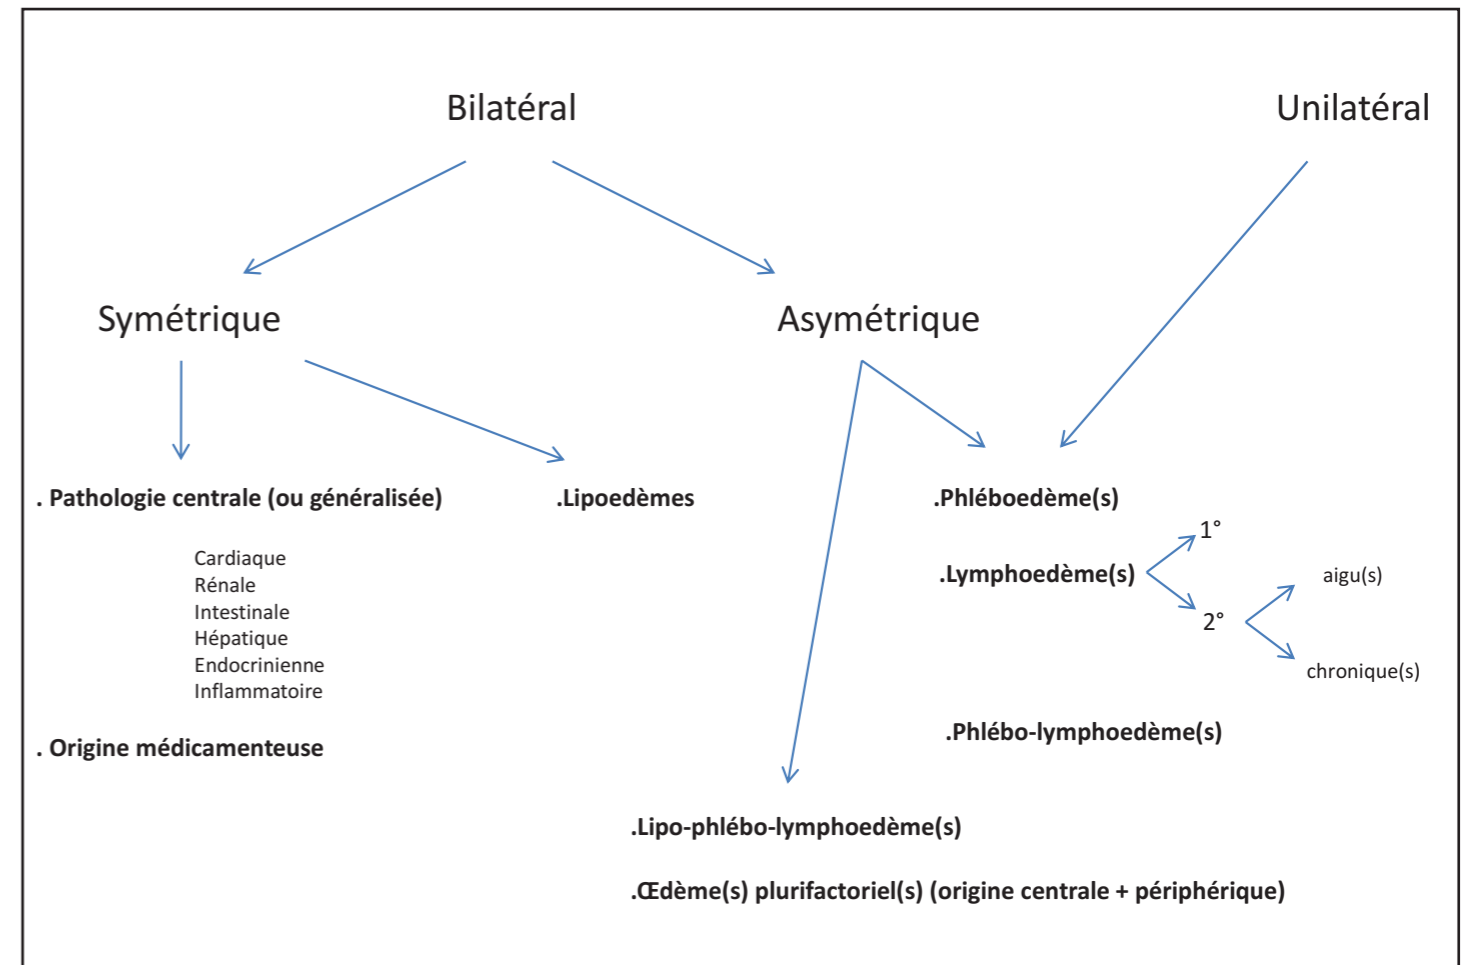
Bilatéral

Unilatéral

Symétrique

Asymétrique

. Pathologie centrale (ou généralisée)

Cardiaque
Rénale
Intestinale
Hépatique
Endocrinienne
Inflammatoire

. Origine médicamenteuse

.Lipoedèmes

.Phléboedème(s)

.Lymphoedème(s)

1°

2°

aigu(s)

chronique(s)

.Phlébo-lymphoedème(s)

.Lipo-phlébo-lymphoedème(s)

.Œdème(s) plurifactoriel(s) (origine centrale + périphérique)